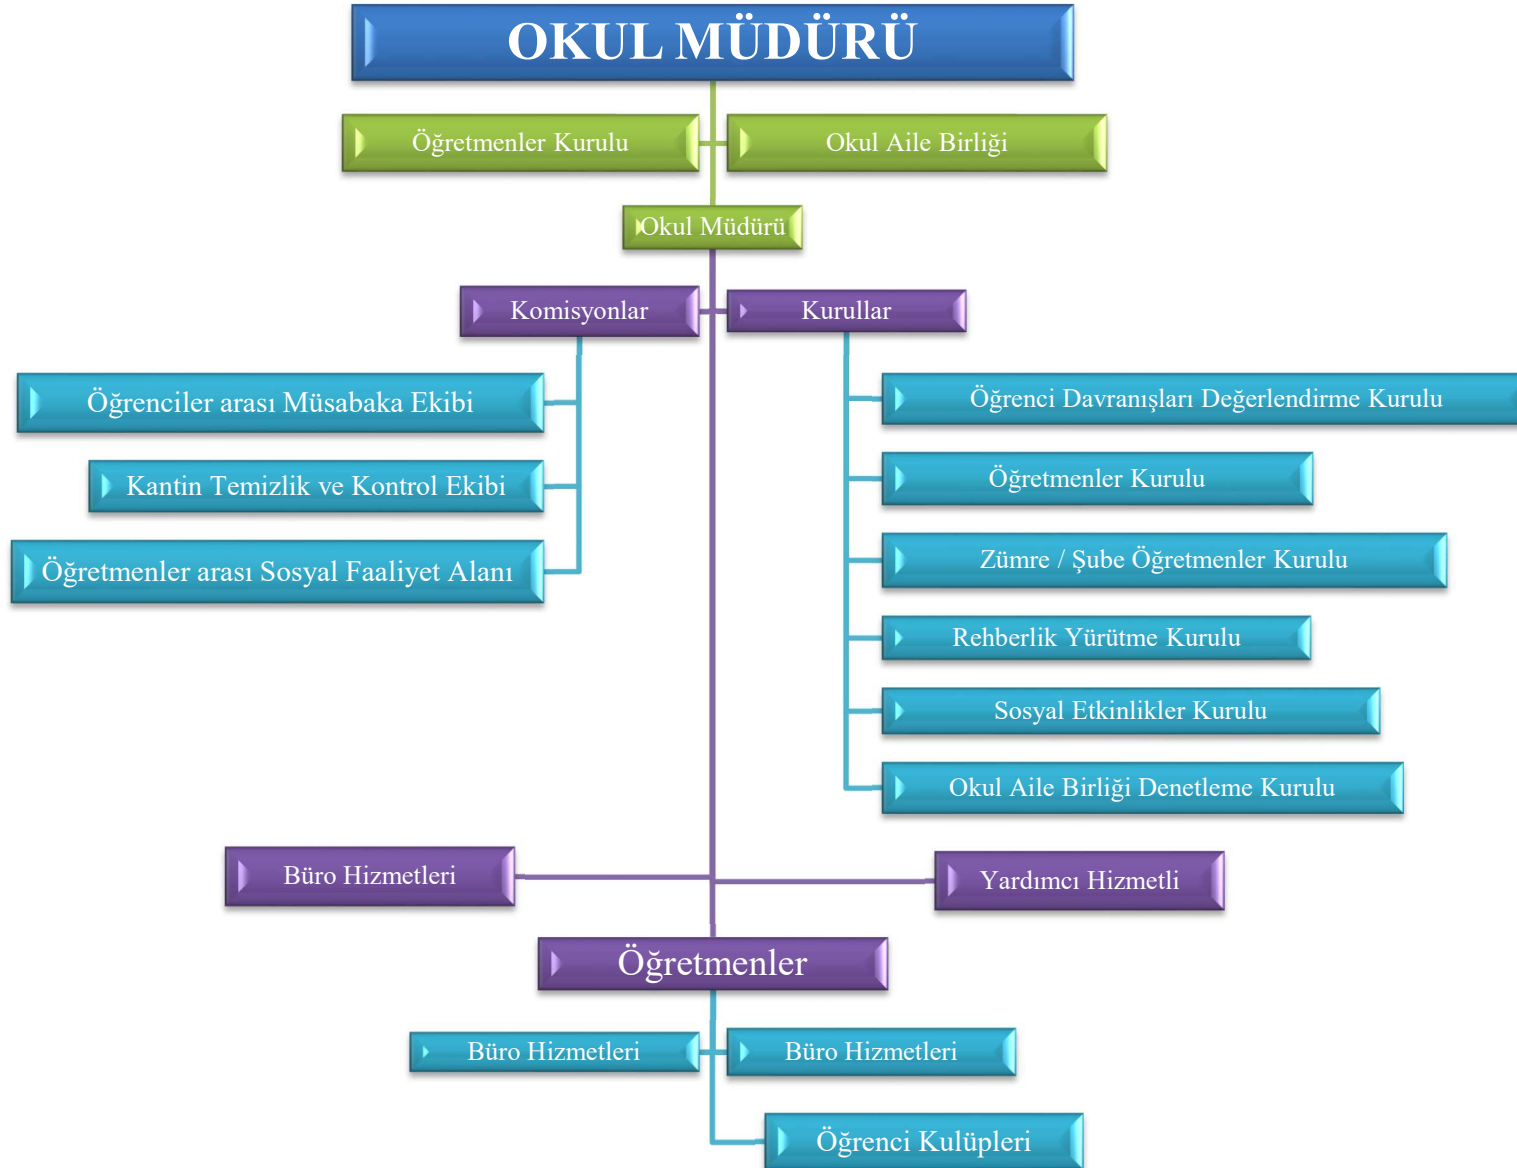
OKUL MÜDÜRÜ

Öğretmenler Kurulu

Okul Aile Birliği

Okul Müdürü

Komisyonlar

Kurullar

Öğrenciler arası Müsabaka Ekibi

Kantin Temizlik ve Kontrol Ekibi

Öğretmenler arası Sosyal Faaliyet Alanı

Öğrenci Davranışları Değerlendirme Kurulu

Öğretmenler Kurulu

Zümre / Şube Öğretmenler Kurulu

Rehberlik Yürütme Kurulu

Sosyal Etkinlikler Kurulu

Okul Aile Birliği Denetleme Kurulu

Büro Hizmetleri

Yardımcı Hizmetli

Öğretmenler

Büro Hizmetleri

Büro Hizmetleri

Öğrenci Kulüpleri